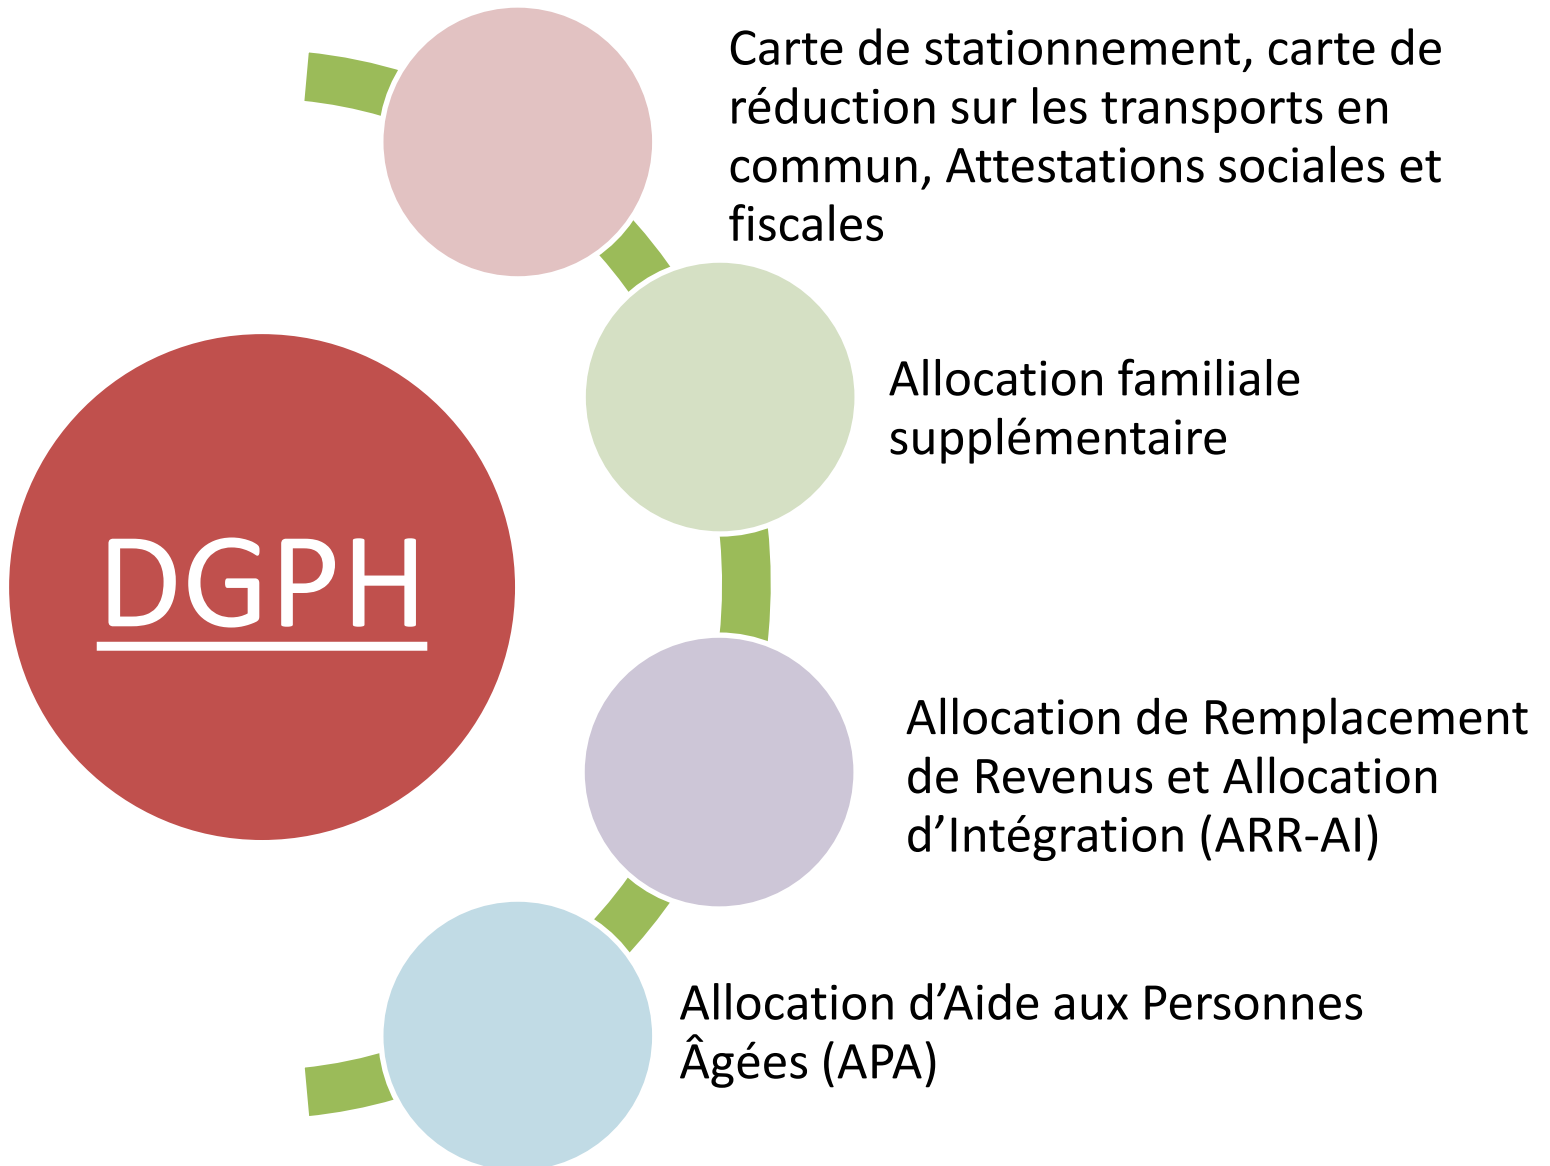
DGPH

Carte de stationnement, carte de réduction sur les transports en commun, Attestations sociales et fiscales

Allocation familiale supplémentaire

Allocation de Remplacement de Revenus et Allocation d’Intégration (ARR-AI)

Allocation d’Aide aux Personnes Âgées (APA)